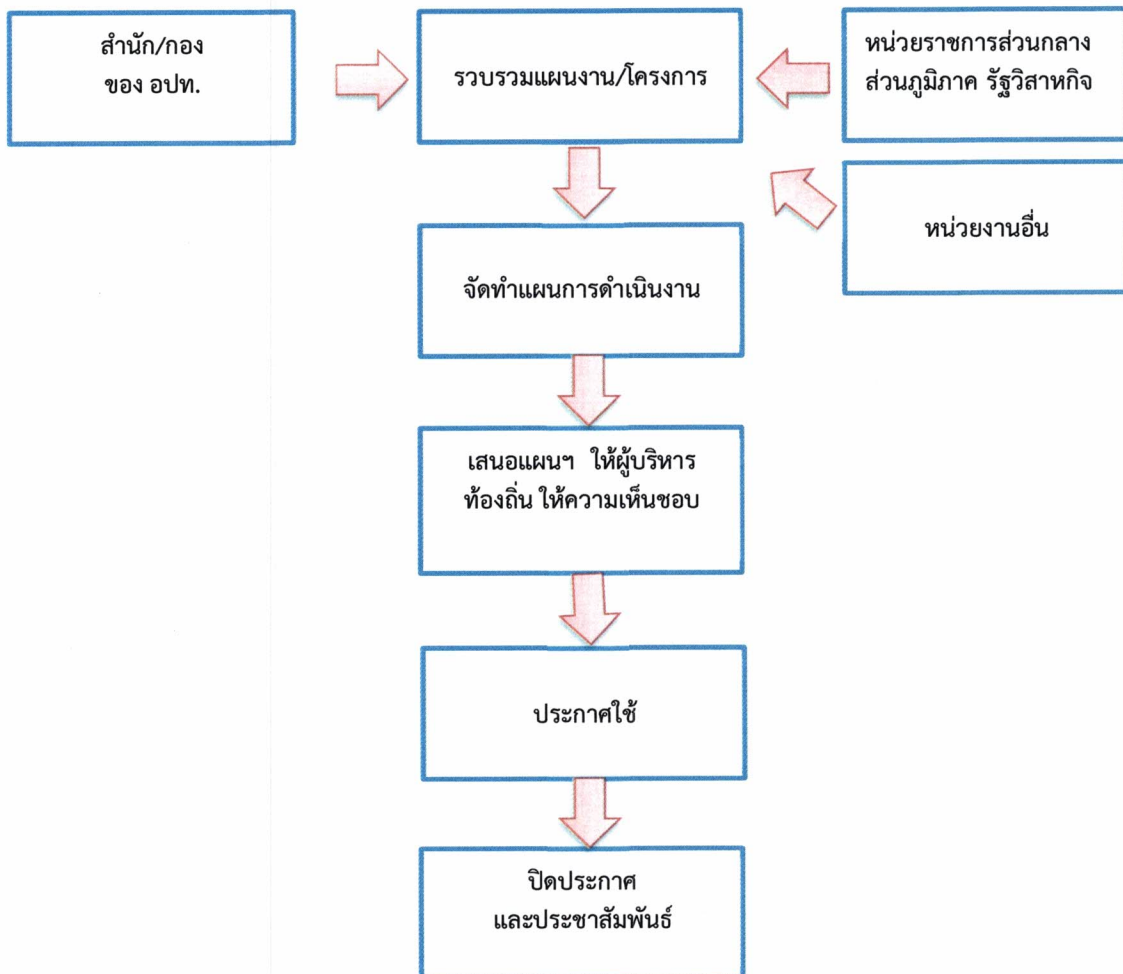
สำนัก/กอง
ของ อปท.

รวบรวมแผนงาน/โครงการ

หน่วยราชการส่วนกลาง
ส่วนภูมิภาค รัฐวิสาหกิจ

หน่วยงานอื่น

จัดทำแผนการดำเนินงาน

เสนอแผนฯ ให้ผู้บริหาร
ท้องถิ่น ให้ความเห็นชอบ

ประกาศใช้

ปิดประกาศ
และประชาสัมพันธ์